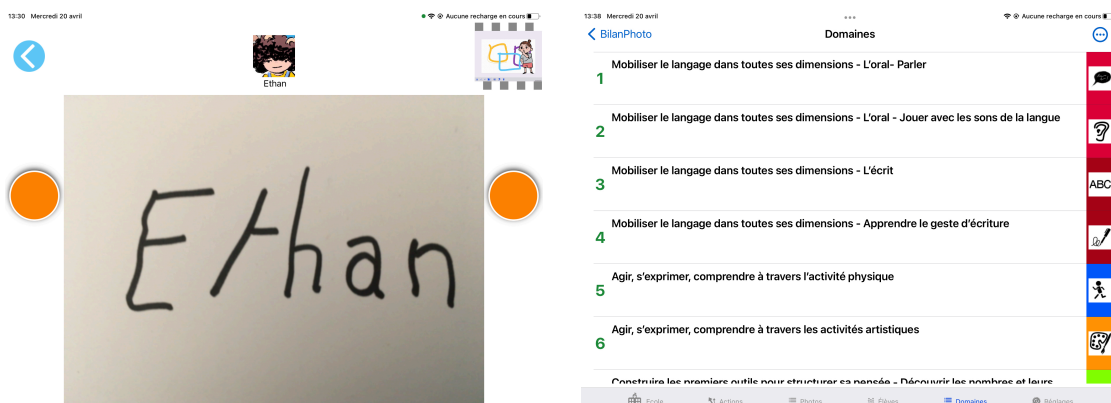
13:30 Mercredi 20 avril

Aucune recharge en cours

Ethan

Ethan

13:38 Mercredi 20 avril

Aucune recharge en cours

BilanPhoto

Domaines

1 Mobiliser le langage dans toutes ses dimensions - L'oral- Parler

2 Mobiliser le langage dans toutes ses dimensions - L'oral - Jouer avec les sons de la langue

3 Mobiliser le langage dans toutes ses dimensions - L'écrit

ABC

4 Mobiliser le langage dans toutes ses dimensions - Apprendre le geste d'écriture

5 Agir, s'exprimer, comprendre à travers l'activité physique

6 Agir, s'exprimer, comprendre à travers les activités artistiques

Construire les premiers outils pour structurer sa pensée - Découvrir les nombres et leurs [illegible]

Ecole Actions Photos Elèves Domaines Réglages